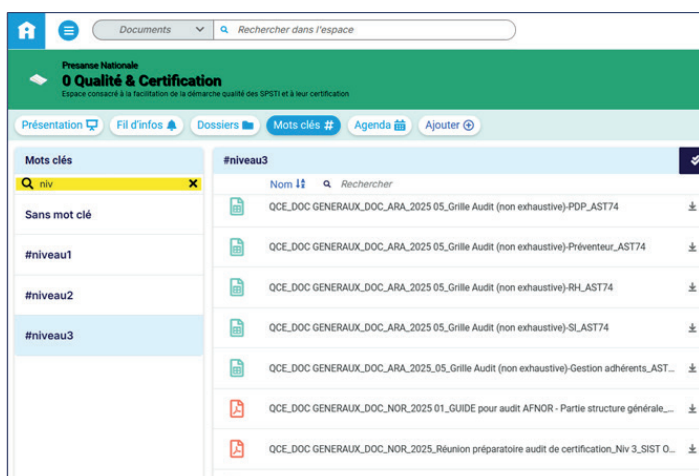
Documents

Rechercher dans l'espace

Presanse Nationale

0 Qualité & Certification

Espace consacré à la facilitation de la démarche qualité des SPSTI et à leur certification

Présentation

Fil d'infos

Dossiers

Mots clés #

Agenda

Ajouter

Mots clés

niv

Sans mot clé

#niveau1

#niveau2

#niveau3

#niveau3

Nom

Rechercher

QCE_DOC GENERAUX_DOC_ARA_2025 05_Grille Audit (non exhaustive)-PDP_AST74

QCE_DOC GENERAUX_DOC_ARA_2025 05_Grille Audit (non exhaustive)-Préventeur_AST74

QCE_DOC GENERAUX_DOC_ARA_2025 05_Grille Audit (non exhaustive)-RH_AST74

QCE_DOC GENERAUX_DOC_ARA_2025 05_Grille Audit (non exhaustive)-SI_AST74

QCE_DOC GENERAUX_DOC_ARA_2025_05_Grille Audit (non exhaustive)-Gestion adhérents_AST...

QCE_DOC GENERAUX_DOC_NOR_2025 01_GUIDE pour audit AFNOR - Partie structure générale_...

QCE_DOC GENERAUX_DOC_NOR_2025_Réunion préparatoire audit de certification_Niv 3_SIST O...